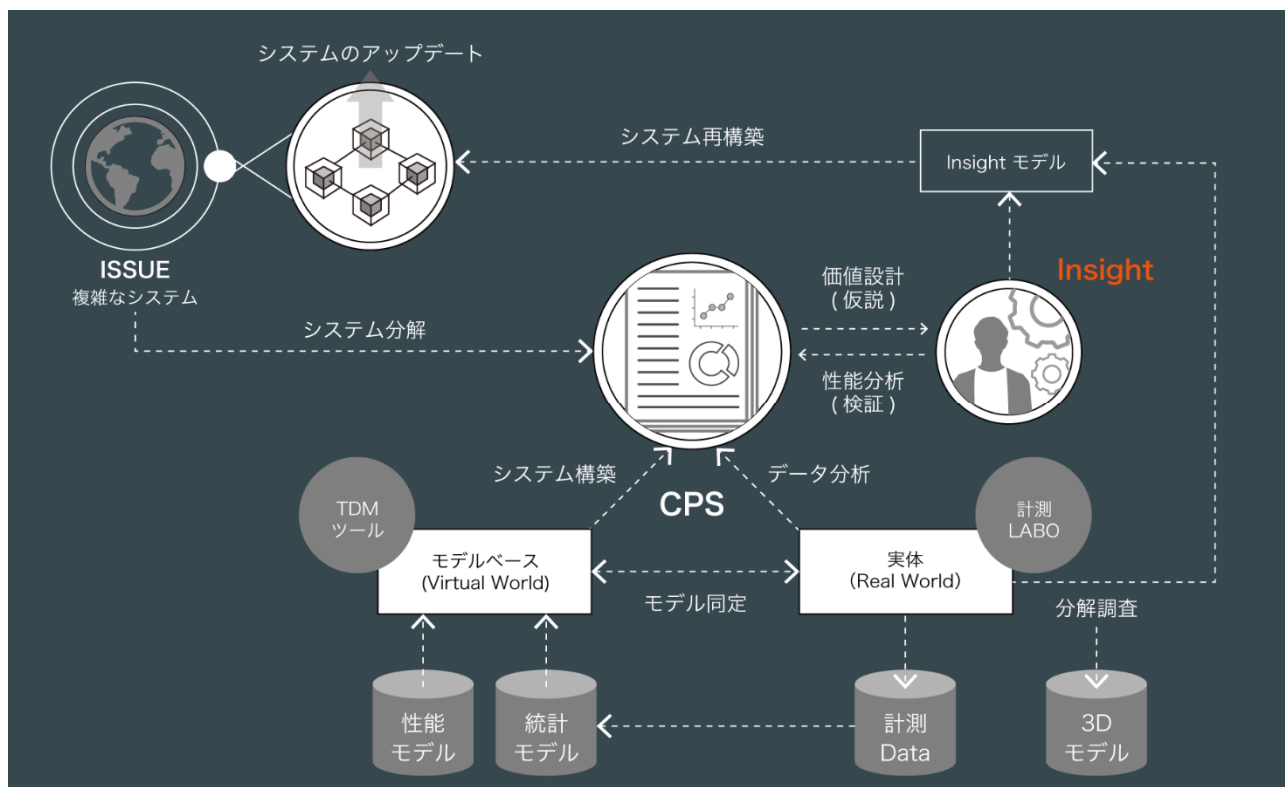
システムのアップデート

システム再構築

Insight モデル

ISSUE
複雑なシステム

Insight

価値設計
( 仮説 )

システム分解

性能分析
( 検証 )

システム構築

データ分析

CPS

TDM
ツール

計測
LABO

モデルベース
(Virtual World)

実体
(Real World)

モデル同定

分解調査

性能
モデル

統計
モデル

計測
Data

3D
モデル